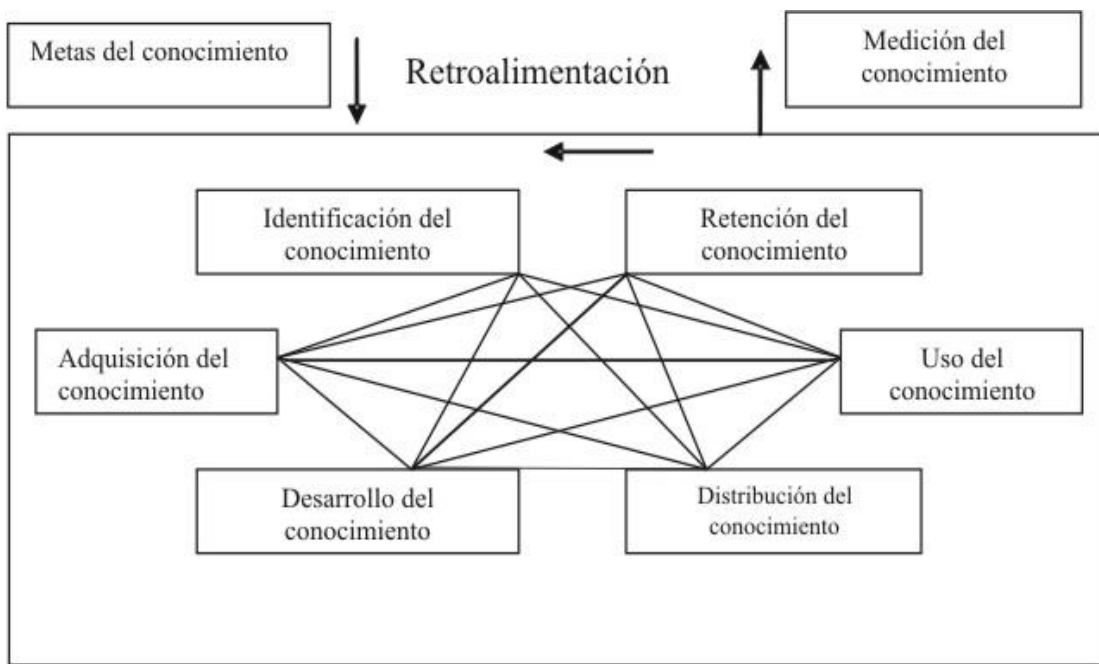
Metas del conocimiento

Retroalimentación

Medición del conocimiento

Identificación del conocimiento

Retención del conocimiento

Adquisición del conocimiento

Uso del conocimiento

Desarrollo del conocimiento

Distribución del conocimiento